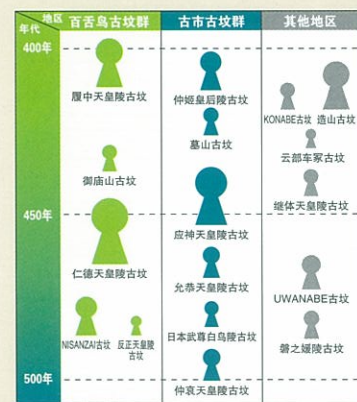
| 地区 年代 | 百舌鸟古坟群 | 古市古坟群 | 其他地区 |
|---|---|---|---|
| 400年 | 履中天皇陵古坟 | 仲姬皇后陵古坟 墓山古坟 | KONABE古坟 造山古坟 云部车冢古坟 |
| | 御庙山古坟 | | 继体天皇陵古坟 |
| 450年 | 仁德天皇陵古坟 | 应神天皇陵古坟 允恭天皇陵古坟 | UWANABE古坟 |
| | NISANZAI古坟 反正天皇陵古坟 | 日本武尊白鸟陵古坟 | 磐之媛陵古坟 |
| 500年 | | 仲哀天皇陵古坟 | |